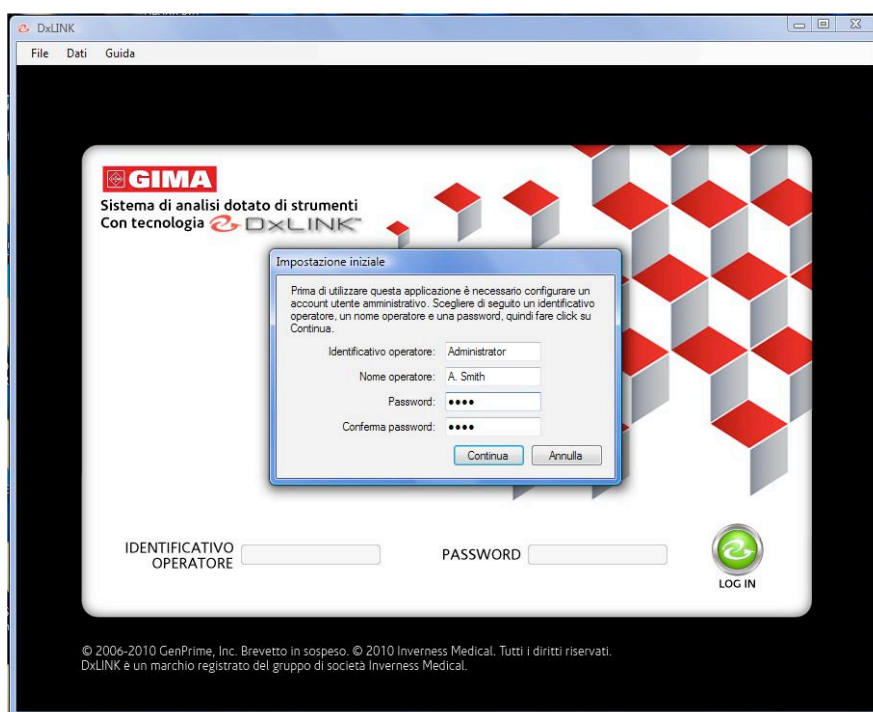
DxLINK

File Dati Guida

GIMA

Sistema di analisi dotato di strumenti
Con tecnologia DxLINK™

Impostazione iniziale

Prima di utilizzare questa applicazione è necessario configurare un account utente amministrativo. Scegliere di seguito un identificativo operatore, un nome operatore e una password, quindi fare click su Continua.

Identificativo operatore: Administrator

Nome operatore: A. Smith

Password: ••••

Conferma password: ••••

Continua Annulla

IDENTIFICATIVO OPERATORE

PASSWORD

LOG IN

© 2006-2010 GenPrime, Inc. Brevetto in sospeso. © 2010 Inverness Medical. Tutti i diritti riservati.
DxLINK è un marchio registrato del gruppo di società Inverness Medical.